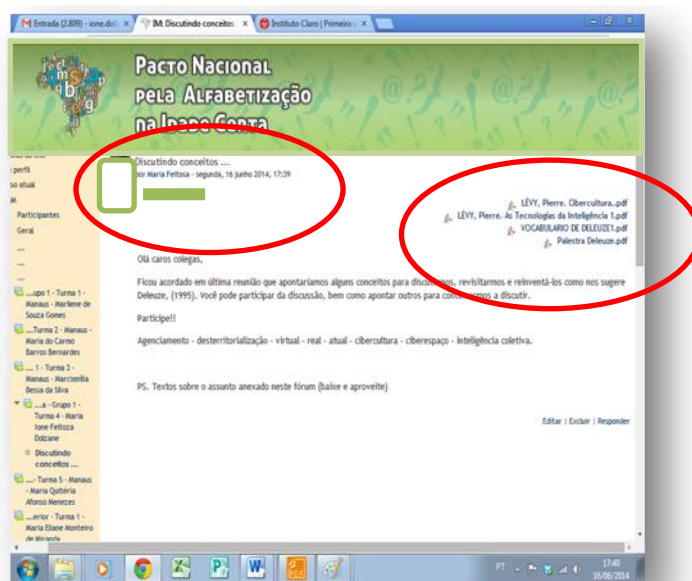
Entrada (2.809) - ione.do | IM: Discutindo conceitos | Instituto Claro | Primeiro

Pacto Nacional pela Alfabetização na Idade Certa

perfil
so atual
Participantes
Geral
...upo 1 - Turma 1 - Manaus - Marlene de Souza Gomes
...Turma 2 - Manaus - Maria do Carmo Barros Bernardes
.... 1 - Turma 2 - Manaus - Marcionilia Bessa da Silva
...a - Grupo 1 - Turma 4 - Maria Ione Feitoza Dolzane
Discutindo conceitos ....
...- Turma 5 - Manaus - Maria Quitéria Afonso Menezes
...erior - Turma 1 - Maria Eliane Monteiro de Miranda

Discutindo conceitos ....
por Maria Feitosa - segunda, 16 junho 2014, 17:39

LÉVY, Pierre. Cibercultura..pdf
LÉVY, Pierre. As Tecnologias da Inteligência 1.pdf
VOCABULARIO DE DELEUZE1.pdf
Palestra Deleuze.pdf

Olá caros colegas,

Ficou acordado em última reunião que apontaríamos alguns conceitos para discutirmos, revisitarmos e reinventá-los como nos sugere Deleuze, (1995). Você pode participar da discussão, bem como apontar outros para com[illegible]mos a discutir.

Participe!!

Agenciamento - desterritorialização - virtual - real - atual - cibercultura - ciberespaço - inteligência coletiva.

PS. Textos sobre o assunto anexado neste fórum (baixe e aproveite)

Editar | Excluir | Responder

PT 17:40 16/06/2014